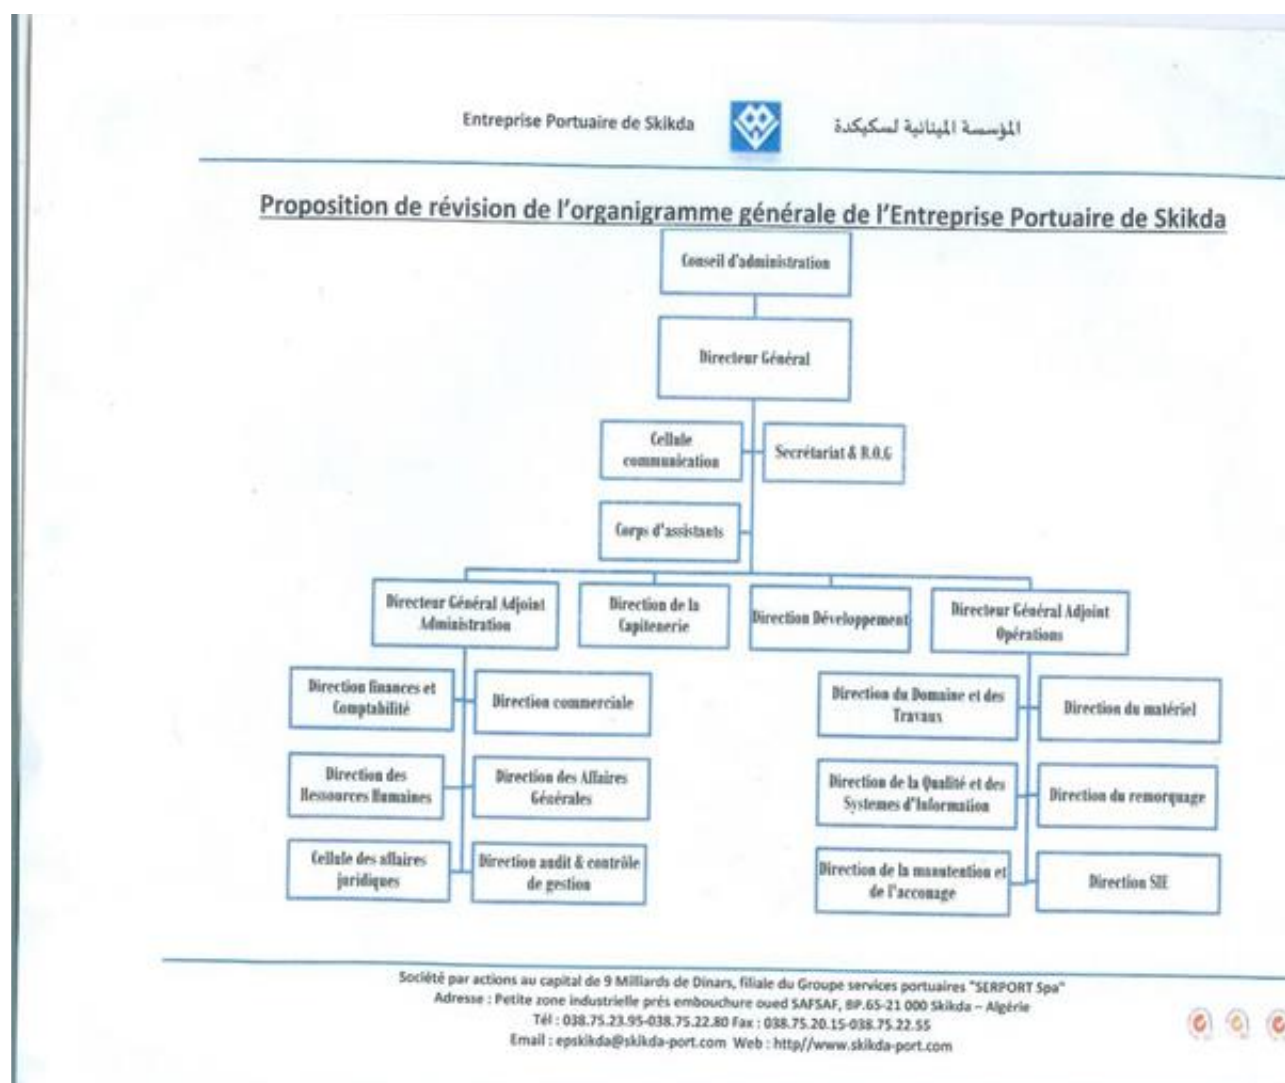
Entreprise Portuaire de Skikda

المؤسسة المينائية لسكيكدة

Proposition de révision de l'organigramme générale de l'Entreprise Portuaire de Skikda

Conseil d'administration

Directeur Général

Cellule communication

Secrétariat & B.O.G

Corps d'assistants

Directeur Général Adjoint Administration

Direction de la Capitenerie

Direction Développement

Directeur Général Adjoint Opérations

Direction finances et Comptabilité

Direction commerciale

Direction des Ressources Humaines

Direction des Affaires Générales

Cellule des affaires juridiques

Direction audit & contrôle de gestion

Direction du Domaine et des Travaux

Direction du matériel

Direction de la Qualité et des Systemes d'Information

Direction du remorquage

Direction de la manutention et de l'acconage

Direction SIE

Société par actions au capital de 9 Milliards de Dinars, filiale du Groupe services portuaires "SERPORT Spa"
Adresse : Petite zone industrielle prés embouchure oued SAFSAF, BP.65-21 000 Skikda – Algérie
Tél : 038.75.23.95-038.75.22.80 Fax : 038.75.20.15-038.75.22.55
Email : epskikda@skikda-port.com Web : http//www.skikda-port.com